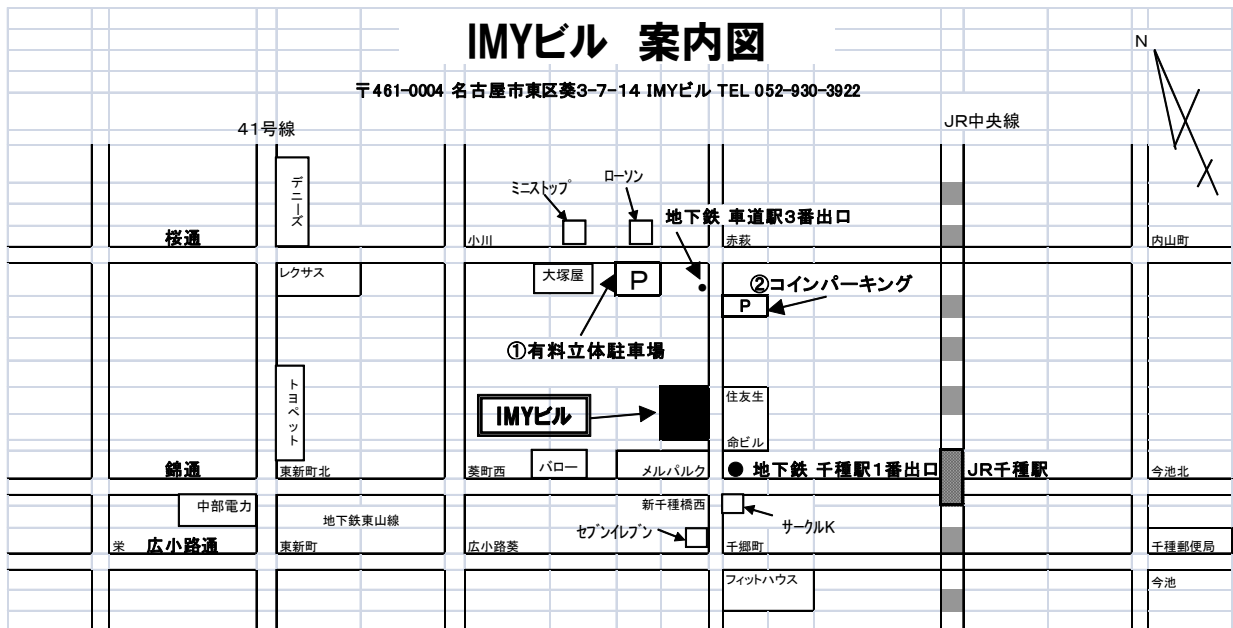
IMYビル 案内図

〒461-0004 名古屋市東区葵3-7-14 IMYビル TEL 052-930-3922

N

41号線

JR中央線

デニーズ

ミニストップ

ローソン

地下鉄 車道駅3番出口

桜通

小川

赤萩

内山町

レクサス

大塚屋

P

②コインパーキング

P

①有料立体駐車場

トヨペット

IMYビル

住友生命ビル

錦通

東新町北

葵町西

バロー

メルパルク

● 地下鉄 千種駅1番出口

JR千種駅

今池北

中部電力

新千種橋西

地下鉄東山線

サークルK

セブンイレブン

栄

広小路通

東新町

広小路葵

千郷町

千種郵便局

フィットハウス

今池